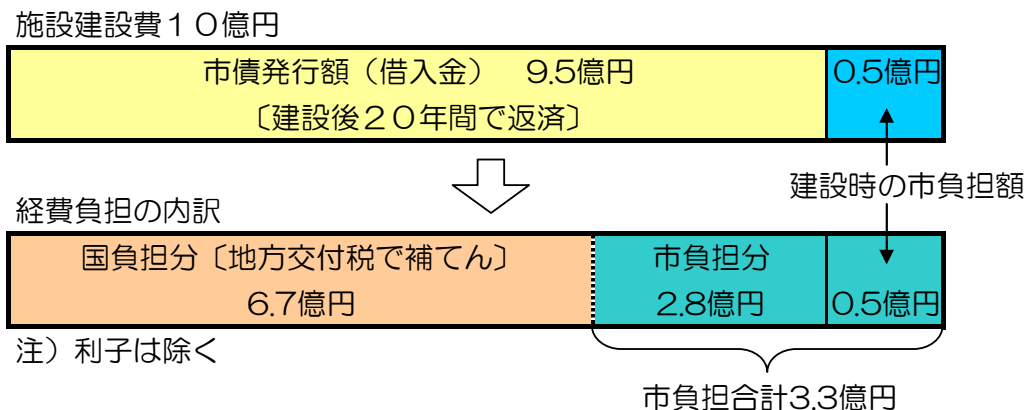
施設建設費１０億円

市債発行額（借入金）　9.5億円
〔建設後２０年間で返済〕

0.5億円

建設時の市負担額

経費負担の内訳

国負担分〔地方交付税で補てん〕
6.7億円

市負担分
2.8億円

0.5億円

注）利子は除く

市負担合計3.3億円